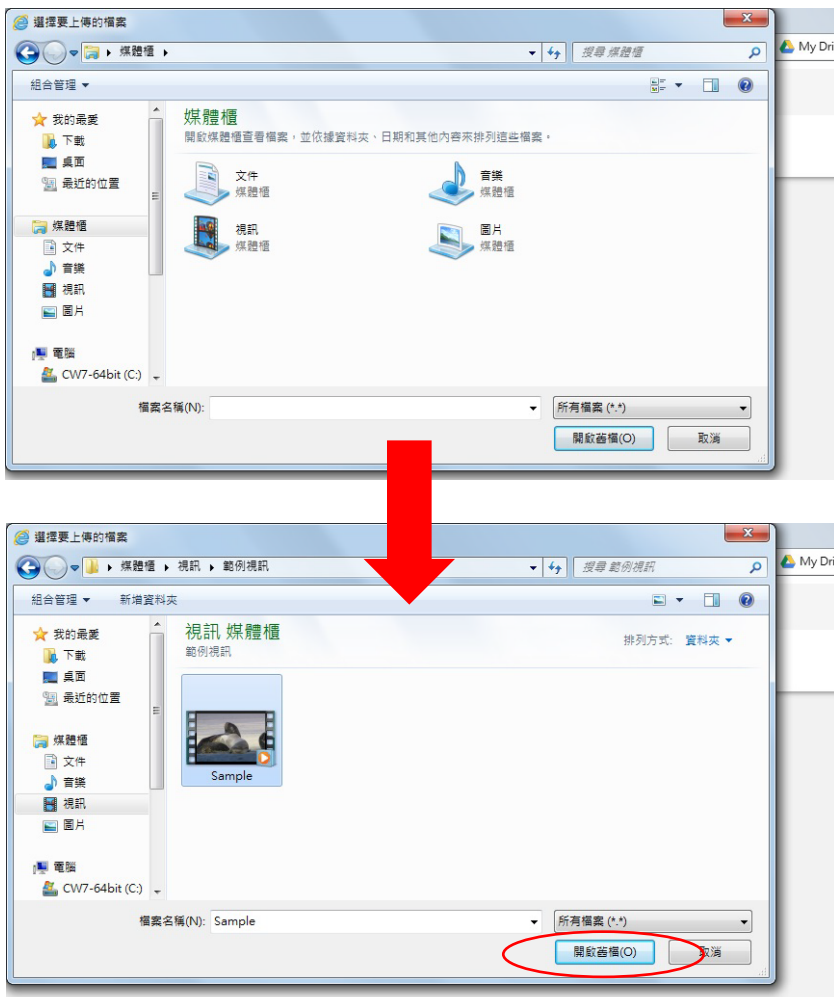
選擇要上傳的檔案

媒體櫃

搜尋 媒體櫃

My Dri

組合管理 ▾

我的最愛
下載
桌面
最近的位置

媒體櫃
文件
音樂
視訊
圖片

電腦
CW7-64bit (C:)

媒體櫃
開啟媒體櫃查看檔案，並依據資料夾、日期和其他內容來排列這些檔案。

文件
媒體櫃

音樂
媒體櫃

視訊
媒體櫃

圖片
媒體櫃

檔案名稱(N):

所有檔案 (*.*)

開啟舊檔(O)

取消

選擇要上傳的檔案

媒體櫃 ▸ 視訊 ▸ 範例視訊

搜尋 範例視訊

My Dri

組合管理 ▾

新增資料夾

我的最愛
下載
桌面
最近的位置

媒體櫃
文件
音樂
視訊
圖片

電腦
CW7-64bit (C:)

視訊 媒體櫃
範例視訊

排列方式: 資料夾 ▾

Sample

檔案名稱(N): Sample

所有檔案 (*.*)

開啟舊檔(O)

取消